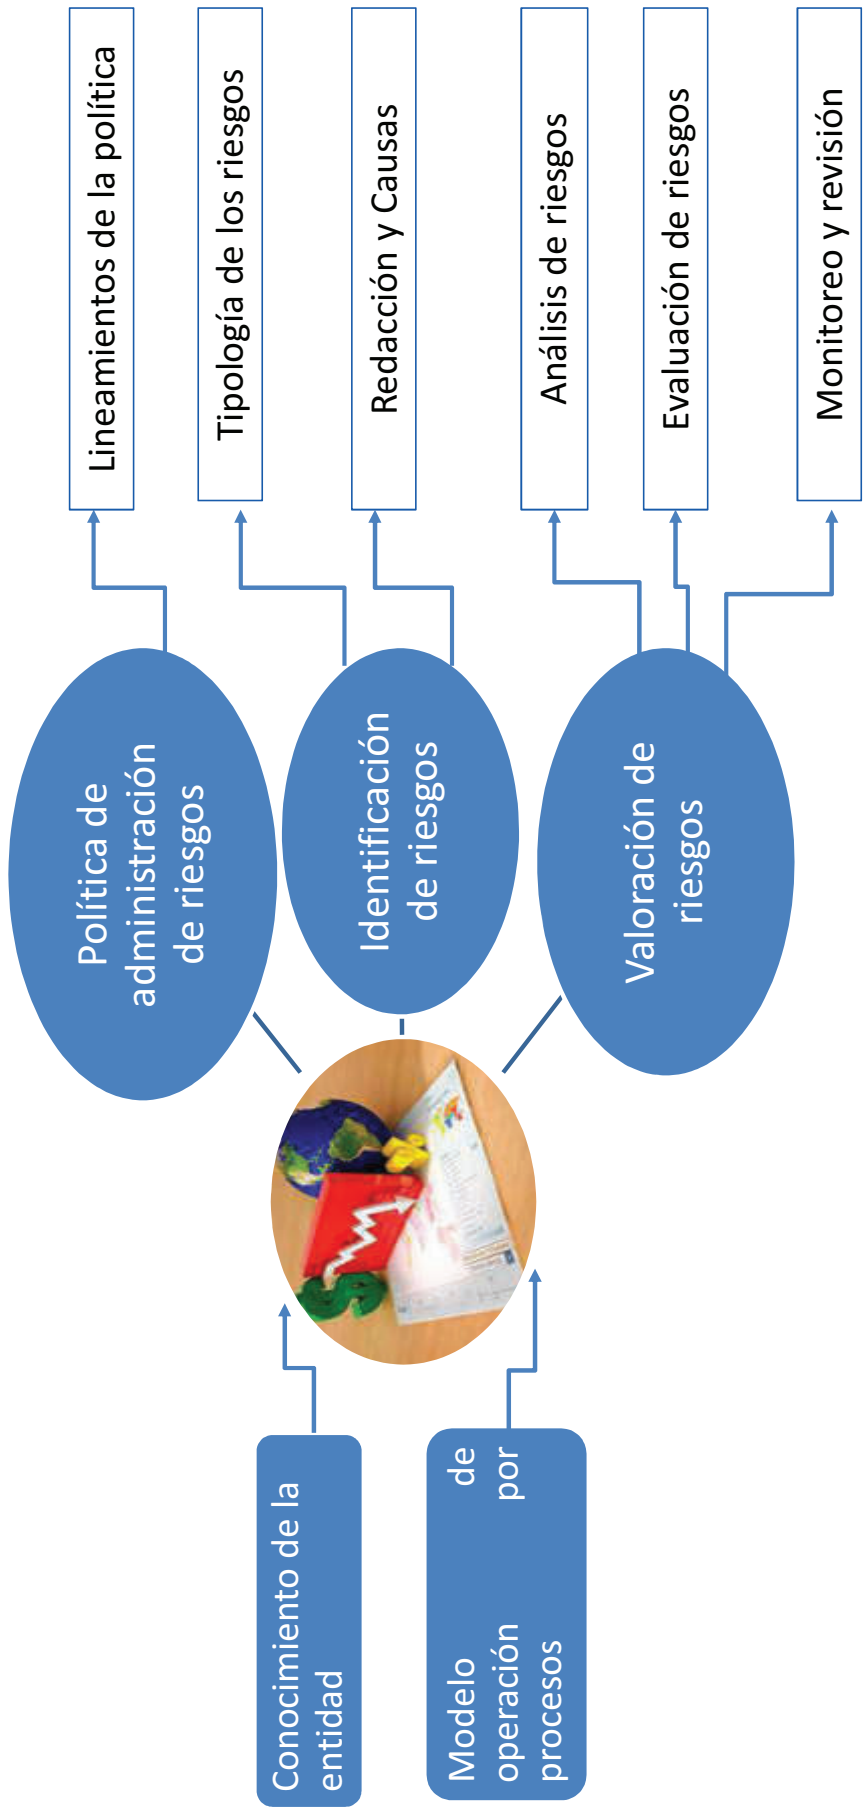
Lineamientos de la política

Tipología de los riesgos

Redacción y Causas

Análisis de riesgos

Evaluación de riesgos

Monitoreo y revisión

Política de administración de riesgos

Identificación de riesgos

Valoración de riesgos

Conocimiento de la entidad

Modelo de operación por procesos